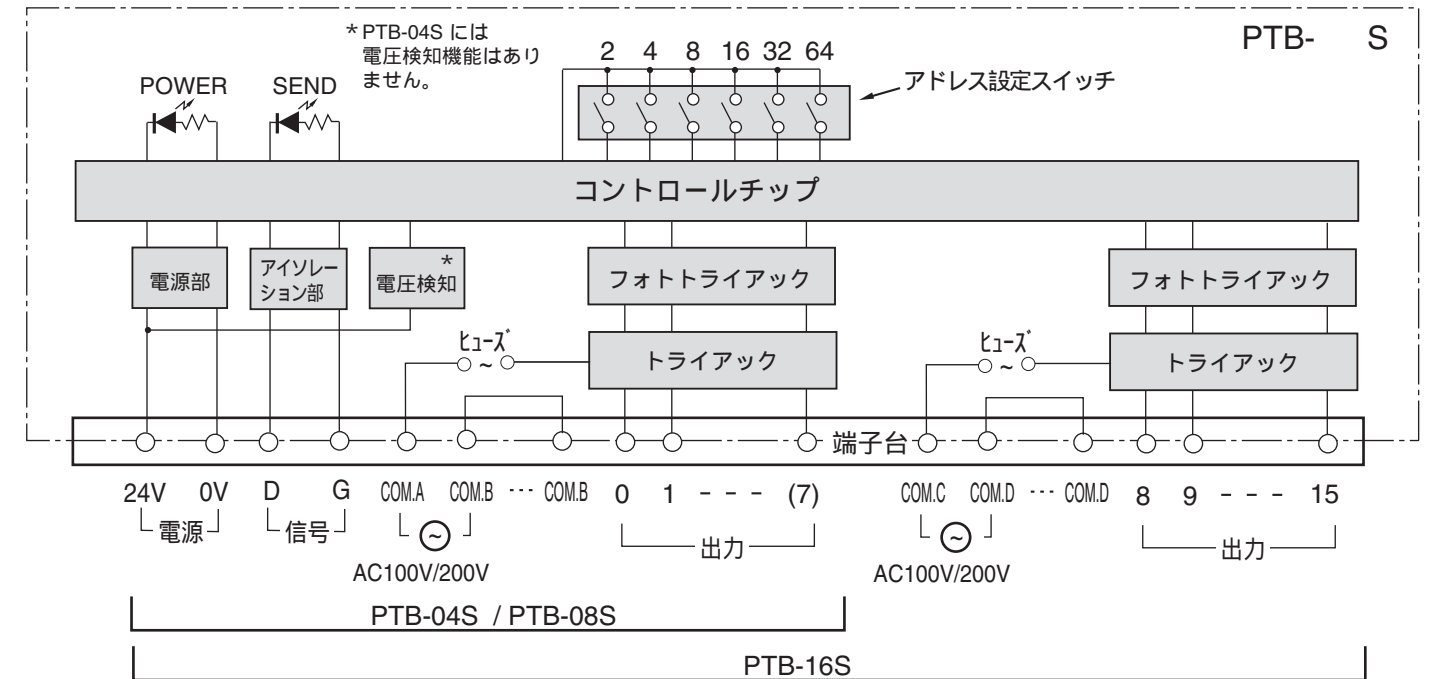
＊PTB-04S には電圧検知機能はありません。

PTB-　S

POWER　SEND

2　4　8　16　32　64

アドレス設定スイッチ

コントロールチップ

電源部　アイソレーション部　＊電圧検知

フォトトライアック　フォトトライアック

ヒューズ　トライアック　ヒューズ　トライアック

端子台

24V　0V　D　G　COM.A　COM.B　···　COM.B　0　1　-　-　-　(7)　COM.C　COM.D　···　COM.D　8　9　-　-　-　15

電源　信号　～　出力　～　出力

AC100V/200V　AC100V/200V

PTB-04S / PTB-08S

PTB-16S